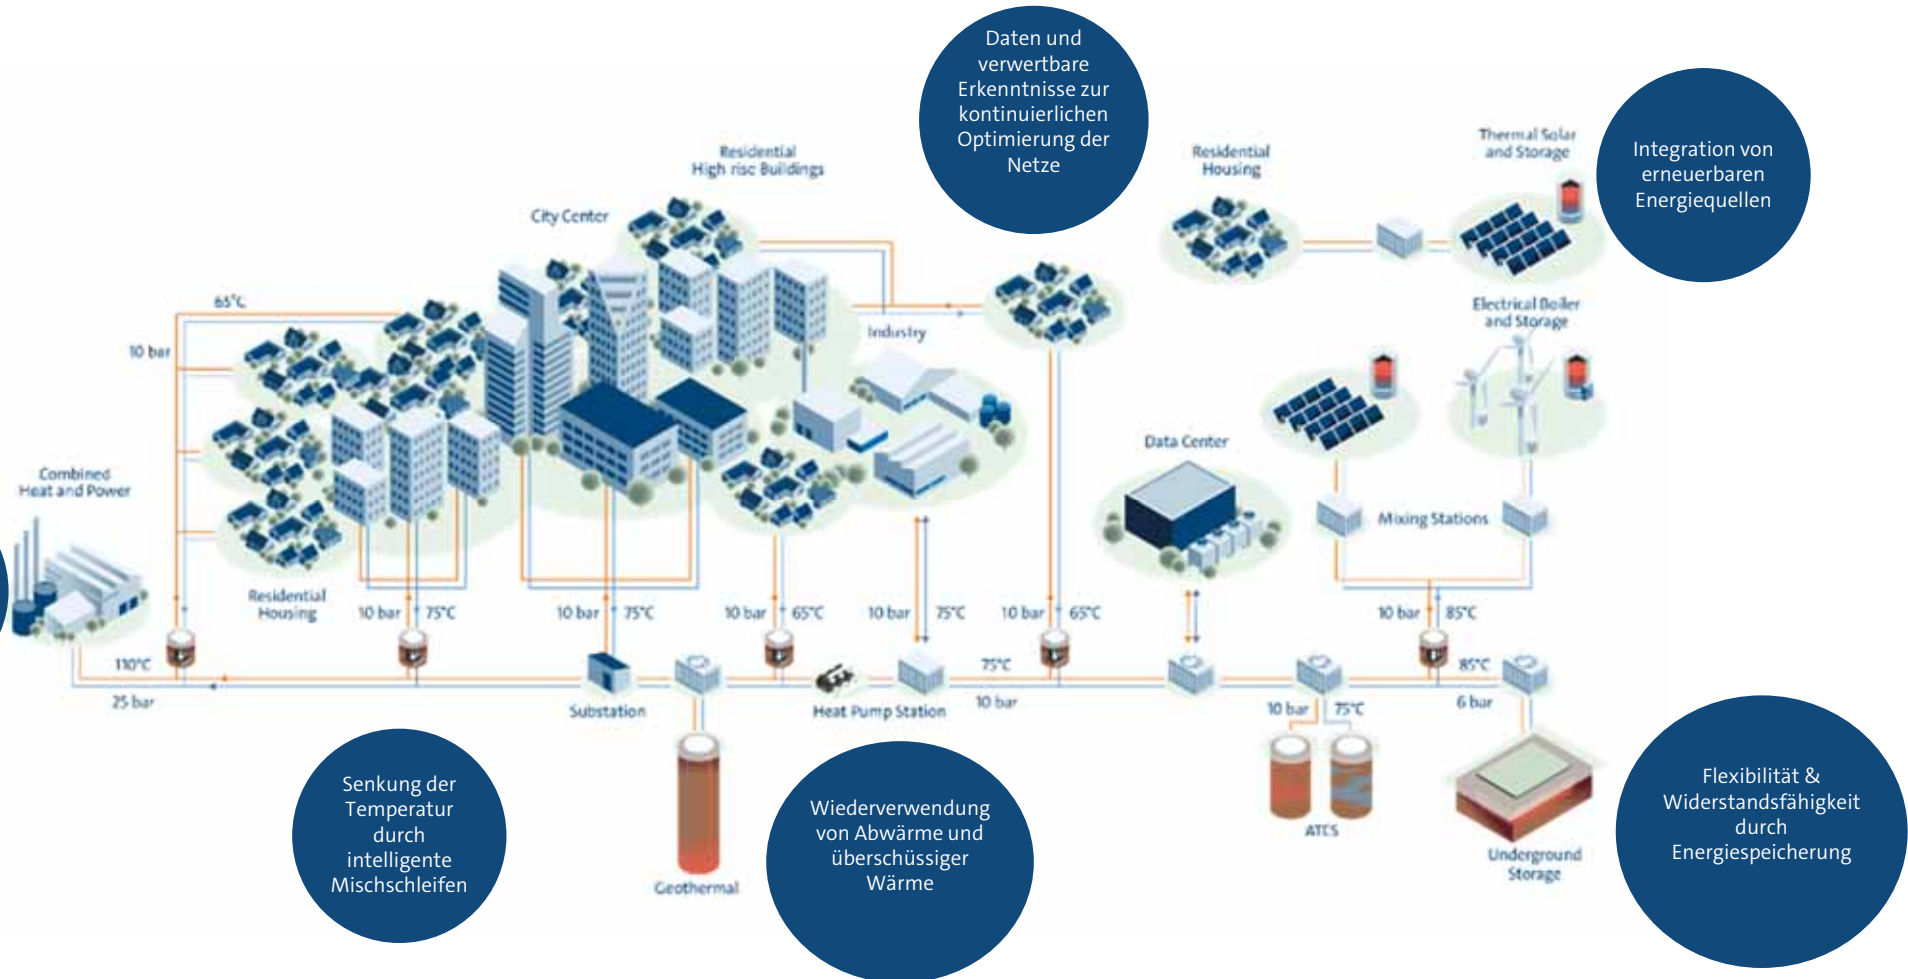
Daten und verwertbare Erkenntnisse zur kontinuierlichen Optimierung der Netze

Integration von erneuerbaren Energiequellen

Residential High rise Buildings

City Center

Residential Housing

Thermal Solar and Storage

65°C

10 bar

Industry

Electrical Boiler and Storage

Data Center

Combined Heat and Power

Mixing Stations

Residential Housing

10 bar 75°C

10 bar 75°C

10 bar 65°C

10 bar 75°C

10 bar 65°C

10 bar 85°C

110°C

75°C

85°C

25 bar

Substation

Heat Pump Station

10 bar

10 bar 75°C

6 bar

Geothermal

ATES

Underground Storage

Senkung der Temperatur durch intelligente Mischschleifen

Wiederverwendung von Abwärme und überschüssiger Wärme

Flexibilität & Widerstandsfähigkeit durch Energiespeicherung